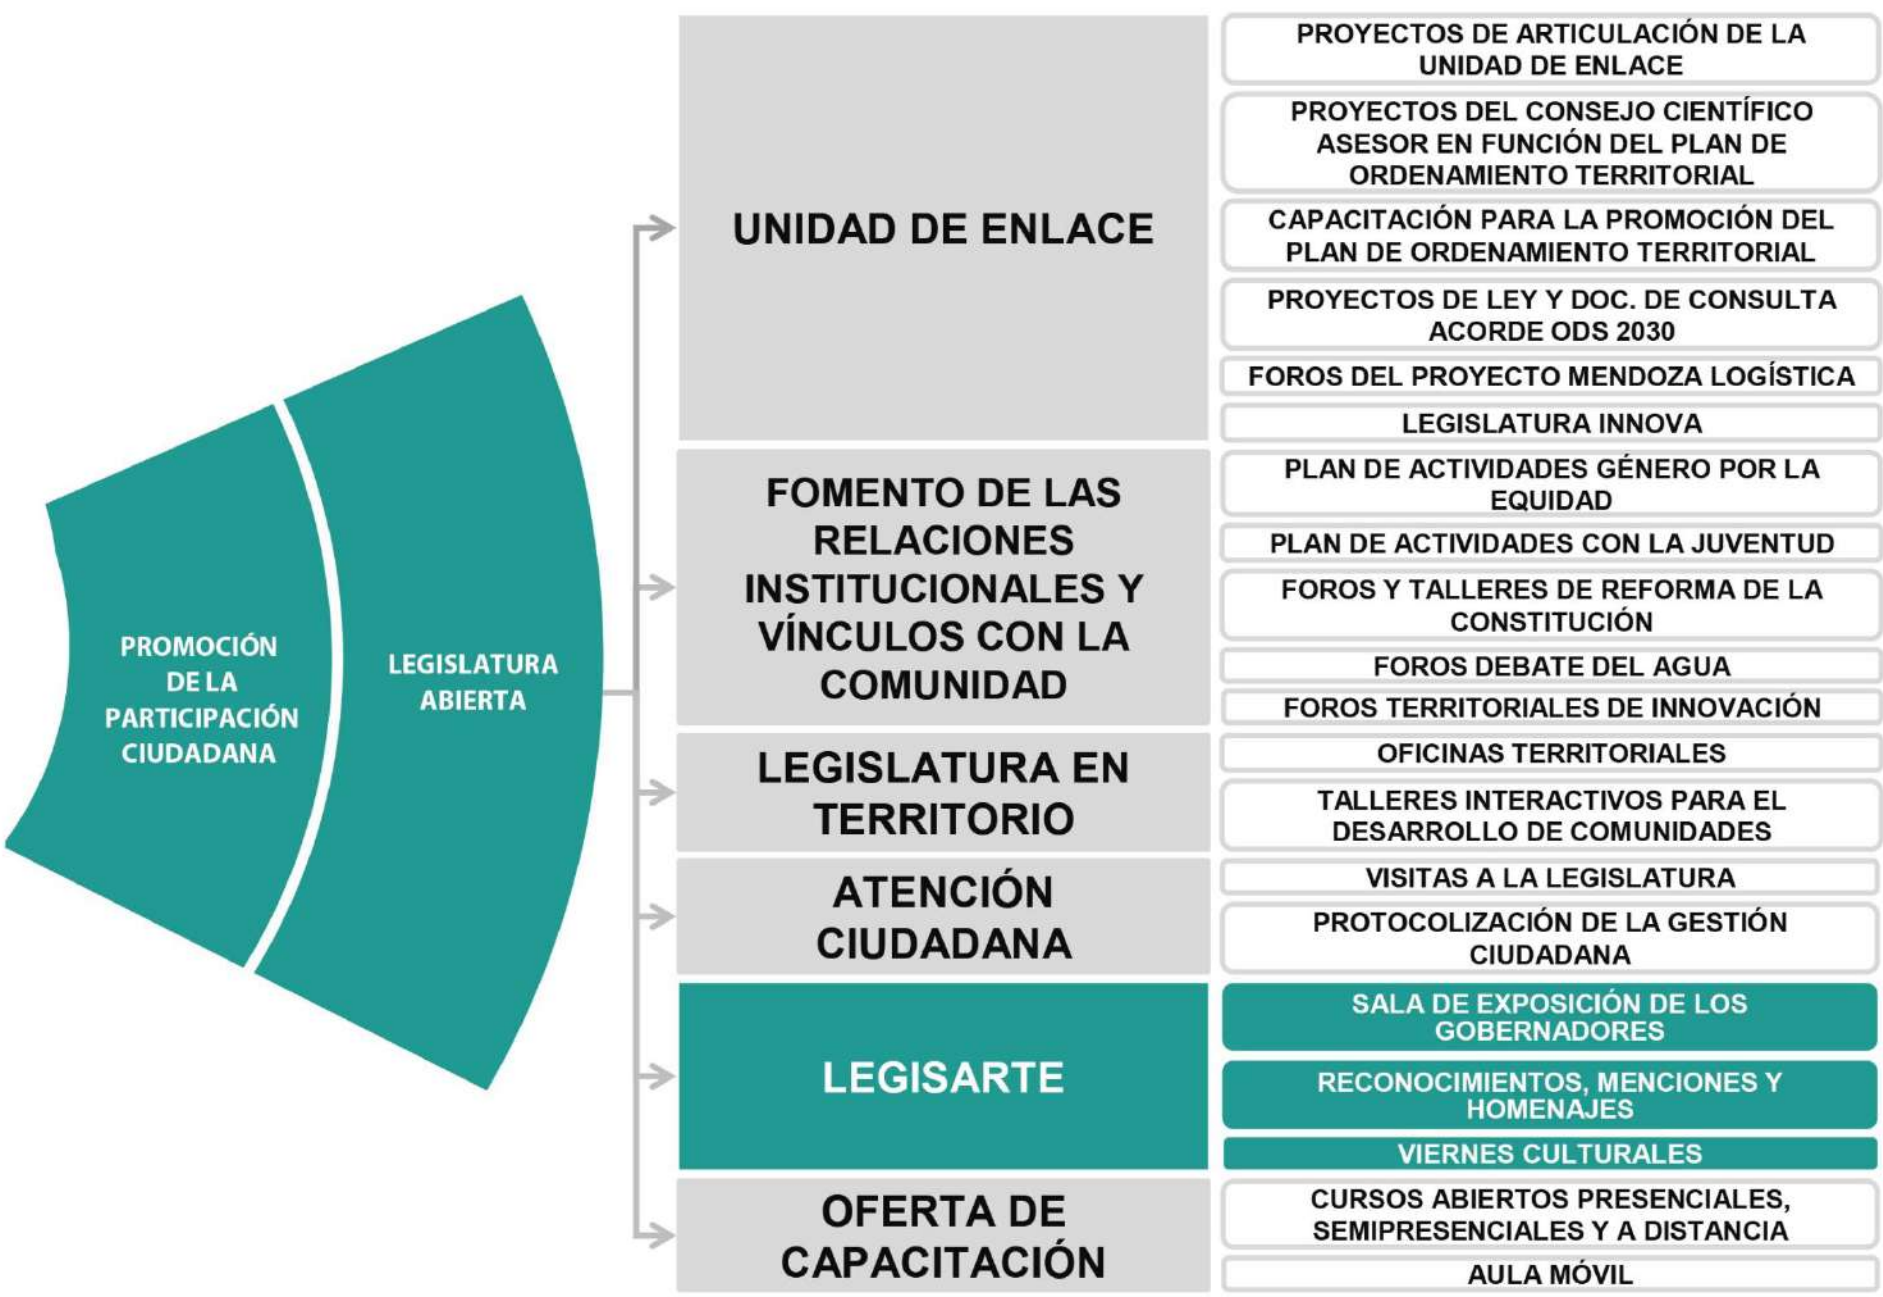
PROMOCIÓN DE LA PARTICIPACIÓN CIUDADANA

LEGISLATURA ABIERTA

UNIDAD DE ENLACE

PROYECTOS DE ARTICULACIÓN DE LA UNIDAD DE ENLACE

PROYECTOS DEL CONSEJO CIENTÍFICO ASESOR EN FUNCIÓN DEL PLAN DE ORDENAMIENTO TERRITORIAL

CAPACITACIÓN PARA LA PROMOCIÓN DEL PLAN DE ORDENAMIENTO TERRITORIAL

PROYECTOS DE LEY Y DOC. DE CONSULTA ACORDE ODS 2030

FOROS DEL PROYECTO MENDOZA LOGÍSTICA

LEGISLATURA INNOVA

FOMENTO DE LAS RELACIONES INSTITUCIONALES Y VÍNCULOS CON LA COMUNIDAD

PLAN DE ACTIVIDADES GÉNERO POR LA EQUIDAD

PLAN DE ACTIVIDADES CON LA JUVENTUD

FOROS Y TALLERES DE REFORMA DE LA CONSTITUCIÓN

FOROS DEBATE DEL AGUA

FOROS TERRITORIALES DE INNOVACIÓN

LEGISLATURA EN TERRITORIO

OFICINAS TERRITORIALES

TALLERES INTERACTIVOS PARA EL DESARROLLO DE COMUNIDADES

ATENCIÓN CIUDADANA

VISITAS A LA LEGISLATURA

PROTOCOLIZACIÓN DE LA GESTIÓN CIUDADANA

LEGISARTE

SALA DE EXPOSICIÓN DE LOS GOBERNADORES

RECONOCIMIENTOS, MENCIONES Y HOMENAJES

VIERNES CULTURALES

OFERTA DE CAPACITACIÓN

CURSOS ABIERTOS PRESENCIALES, SEMIPRESENCIALES Y A DISTANCIA

AULA MÓVIL